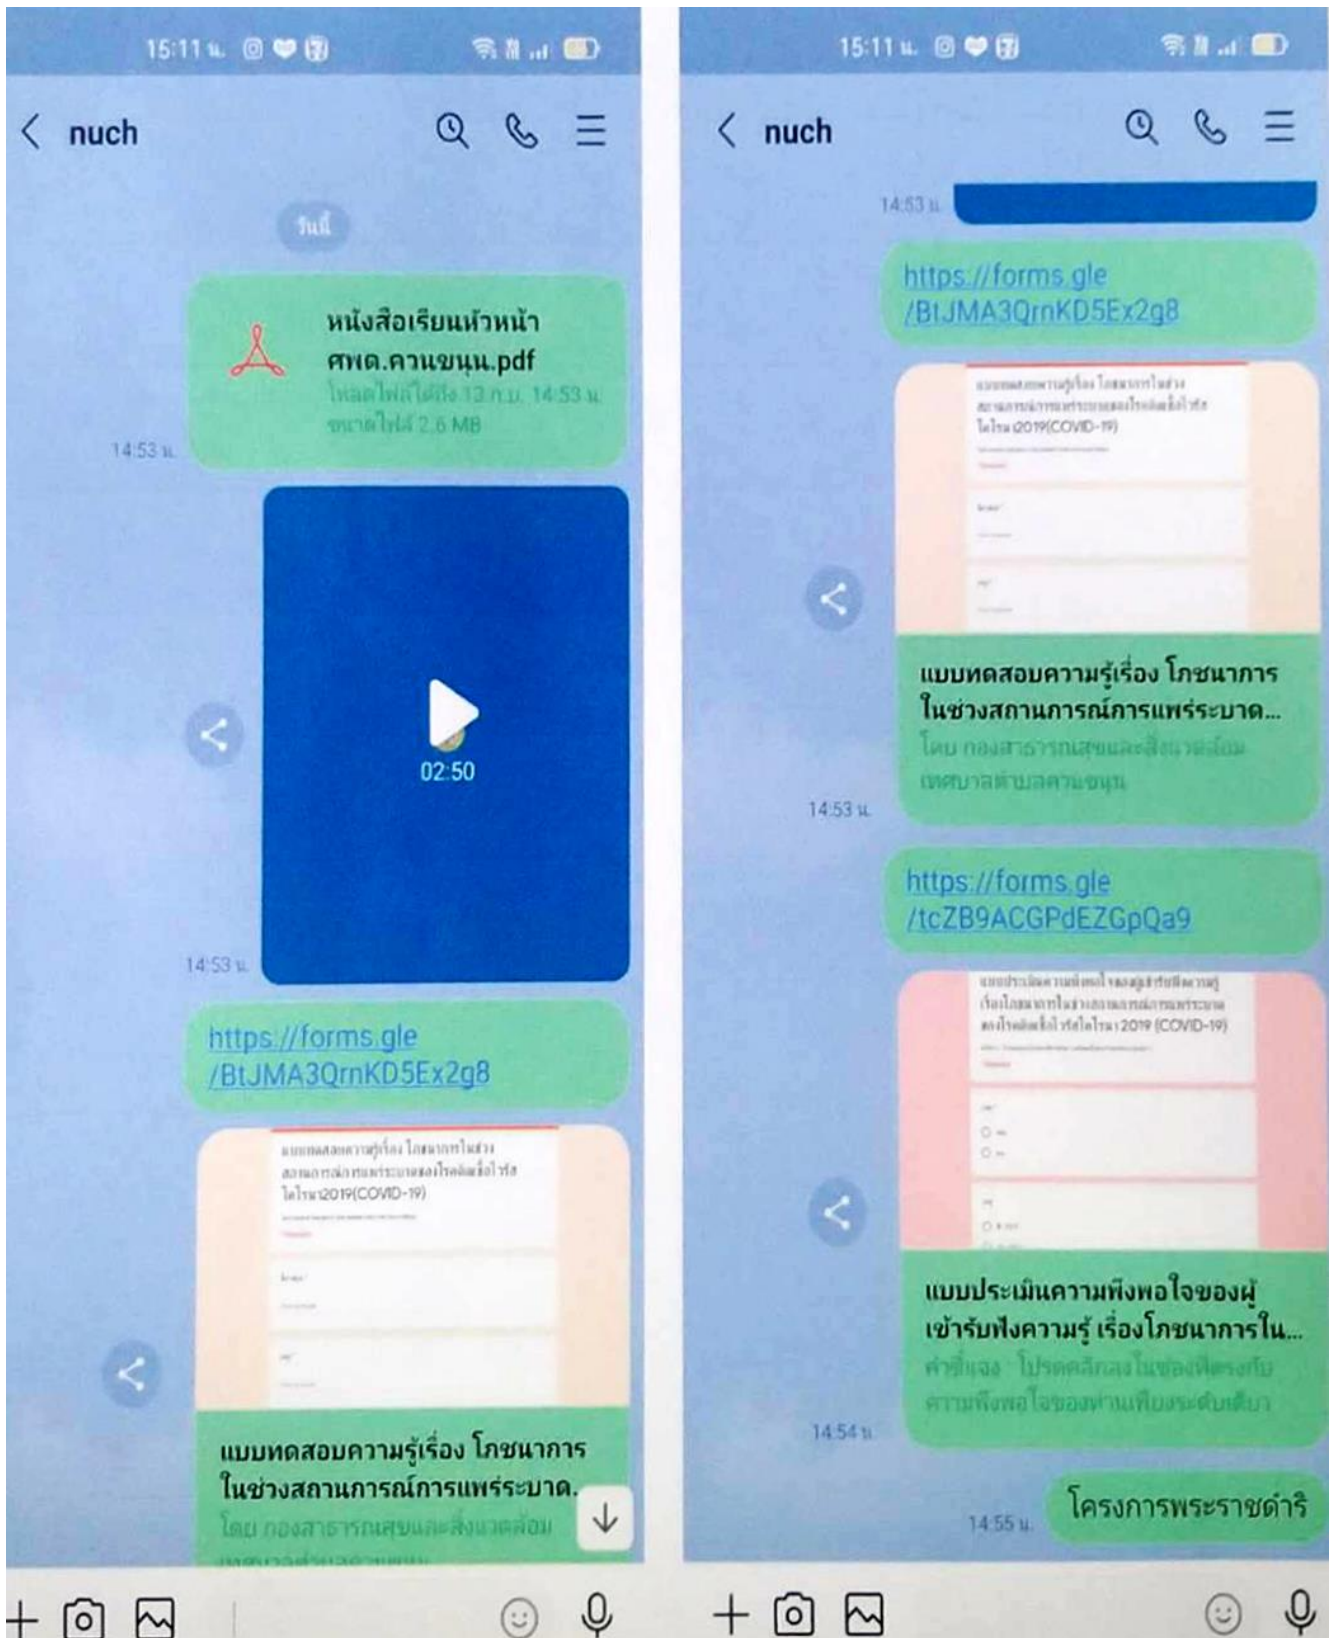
15:11 น.

nuch

วันนี้

หนังสือเรียนหัวหน้า ศพด.คานขนุน.pdf
โหลดไฟล์ได้ถึง 13 ก.ย. 14:53 น.
ขนาดไฟล์ 2.6 MB

14:53 น.

02:50

14:53 น.

https://forms.gle/BtJMA3QrnKD5Ex2g8

แบบทดสอบความรู้เรื่อง โภชนาการในช่วงสถานการณ์การแพร่ระบาดของโรคติดเชื้อไวรัสโคโรนา2019(COVID-19)

แบบทดสอบความรู้เรื่อง โภชนาการ ในช่วงสถานการณ์การแพร่ระบาด...
โดย กองสาธารณสุขและสิ่งแวดล้อม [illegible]

15:11 น.

nuch

14:53 น.

https://forms.gle/BtJMA3QrnKD5Ex2g8

แบบทดสอบความรู้เรื่อง โภชนาการในช่วงสถานการณ์การแพร่ระบาดของโรคติดเชื้อไวรัสโคโรนา2019(COVID-19)

แบบทดสอบความรู้เรื่อง โภชนาการ ในช่วงสถานการณ์การแพร่ระบาด...
โดย กองสาธารณสุขและสิ่งแวดล้อม เทศบาลตำบลคานขนุน

14:53 น.

https://forms.gle/tcZB9ACGPdEZGpQa9

แบบประเมินความพึงพอใจของผู้เข้ารับฟังความรู้เรื่องโภชนาการในช่วงสถานการณ์การแพร่ระบาดของโรคติดเชื้อไวรัสโคโรนา 2019 (COVID-19)

แบบประเมินความพึงพอใจของผู้ เข้ารับฟังความรู้ เรื่องโภชนาการใน...
คำชี้แจง โปรดคลิกลงในช่องที่ตรงกับความพึงพอใจของท่านเพียงระดับเดียว

14:54 น.

โครงการพระราชดำริ

14:55 น.